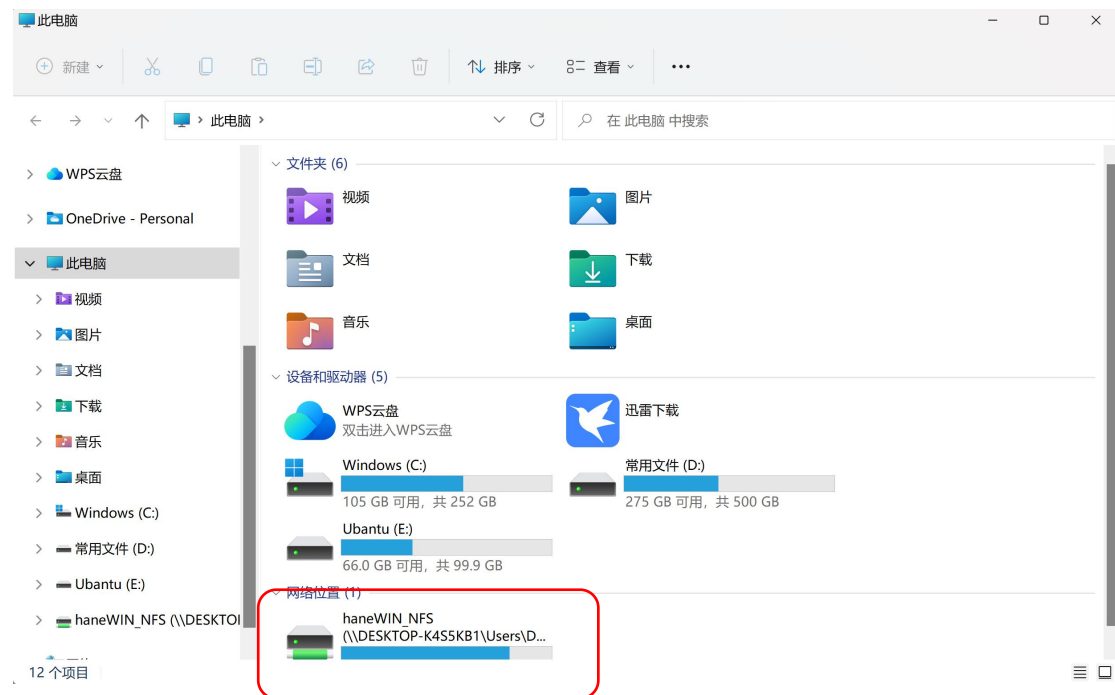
此电脑

新建 排序 查看 ···

此电脑

在 此电脑 中搜索

WPS云盘
OneDrive - Personal
此电脑
视频
图片
文档
下载
音乐
桌面
Windows (C:)
常用文件 (D:)
Ubantu (E:)
haneWIN_NFS (\\DESKTOI

文件夹 (6)
视频
图片
文档
下载
音乐
桌面

设备和驱动器 (5)
WPS云盘
双击进入WPS云盘
迅雷下载
Windows (C:)
105 GB 可用，共 252 GB
常用文件 (D:)
275 GB 可用，共 500 GB
Ubantu (E:)
66.0 GB 可用，共 99.9 GB

网络位置 (1)
haneWIN_NFS
(\\DESKTOP-K4S5KB1\Users\D...

12 个项目